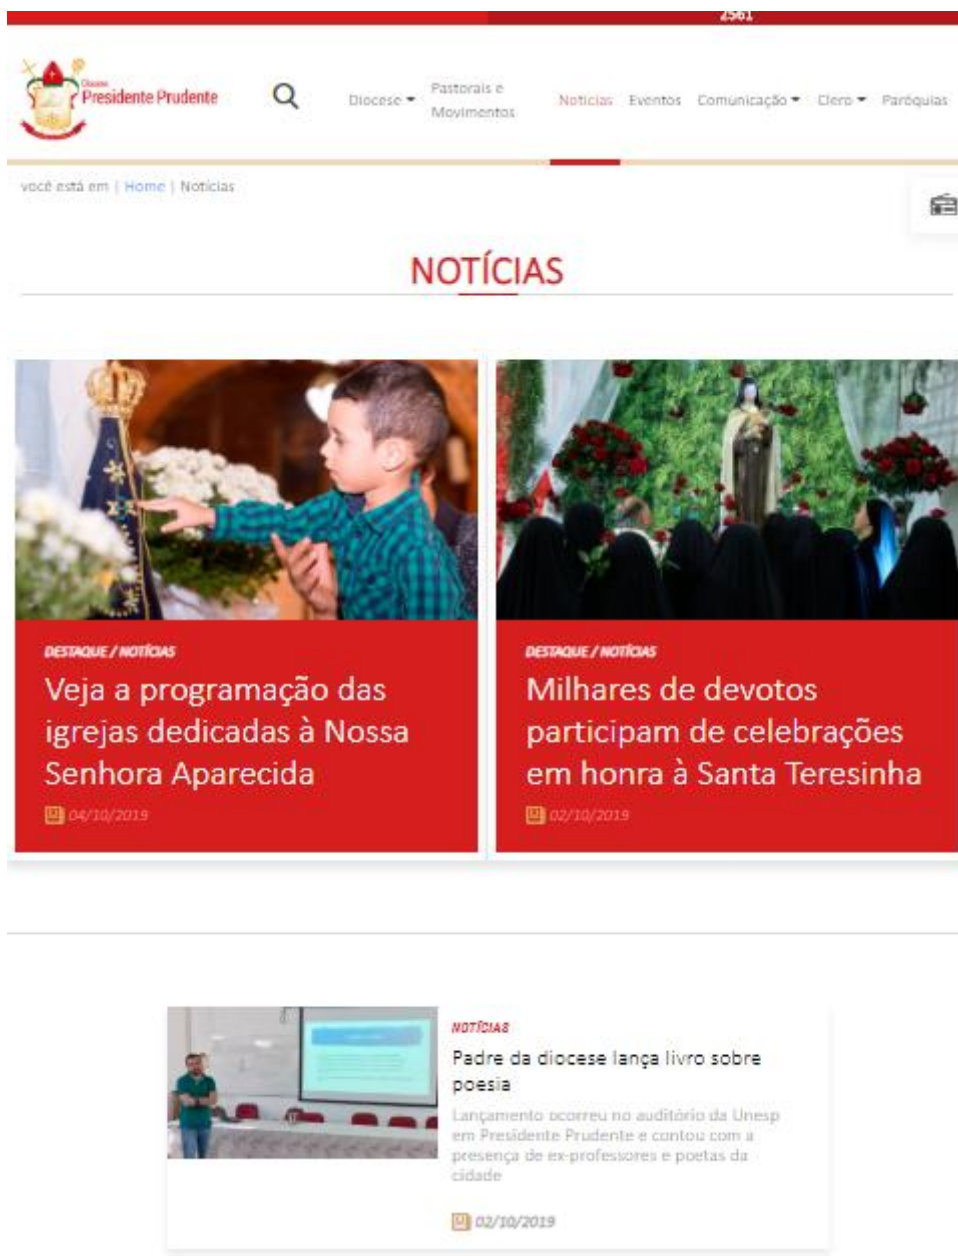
2561

Diocese Presidente Prudente

Diocese Pastorais e Movimentos Notícias Eventos Comunicação Clero Paróquias

você está em | Home | Notícias

NOTÍCIAS

DESTAQUE / NOTÍCIAS
Veja a programação das igrejas dedicadas à Nossa Senhora Aparecida
04/10/2019

DESTAQUE / NOTÍCIAS
Milhares de devotos participam de celebrações em honra à Santa Teresinha
02/10/2019

NOTÍCIAS
Padre da diocese lança livro sobre poesia
Lançamento ocorreu no auditório da Unesp em Presidente Prudente e contou com a presença de ex-professores e poetas da cidade
02/10/2019